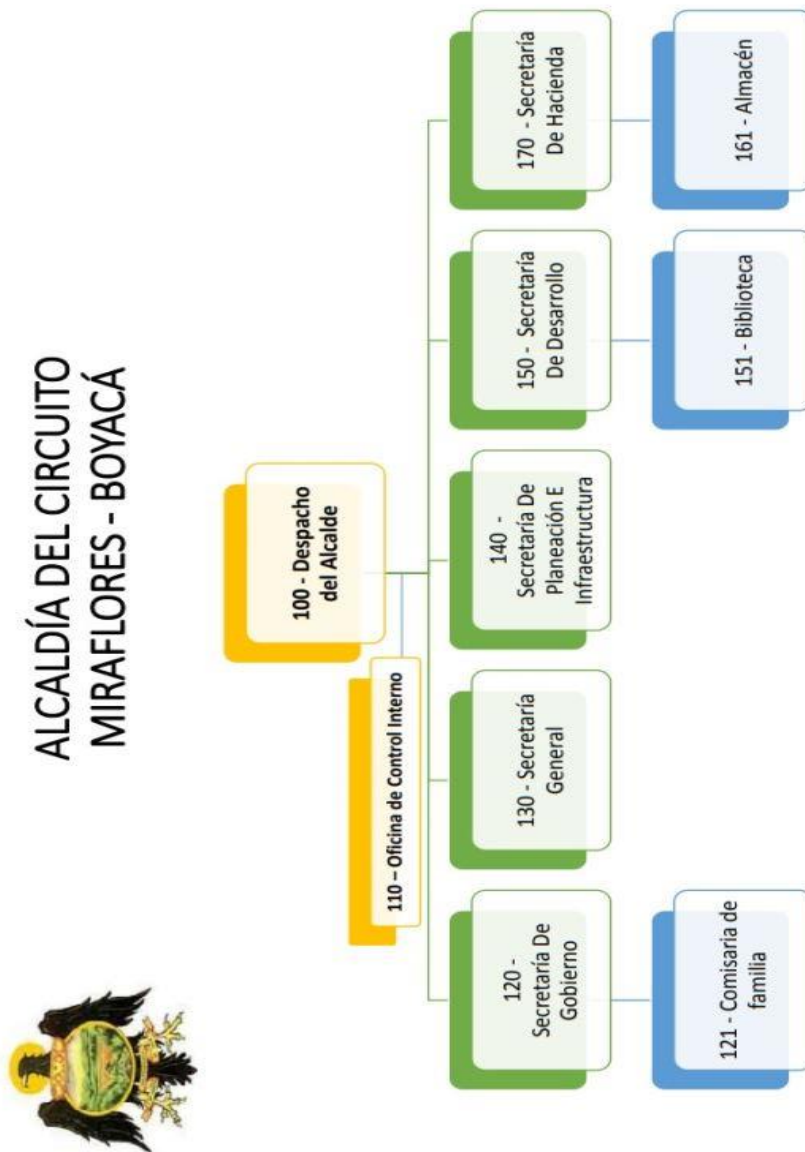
ALCALDÍA DEL CIRCUITO MIRAFLORES - BOYACÁ

100 - Despacho del Alcalde

110 – Oficina de Control Interno

120 - Secretaría De Gobierno

121 - Comisaria de familia

130 - Secretaría General

140 - Secretaría De Planeación E Infraestructura

150 - Secretaría De Desarrollo

151 - Biblioteca

170 - Secretaría De Hacienda

161 - Almacén